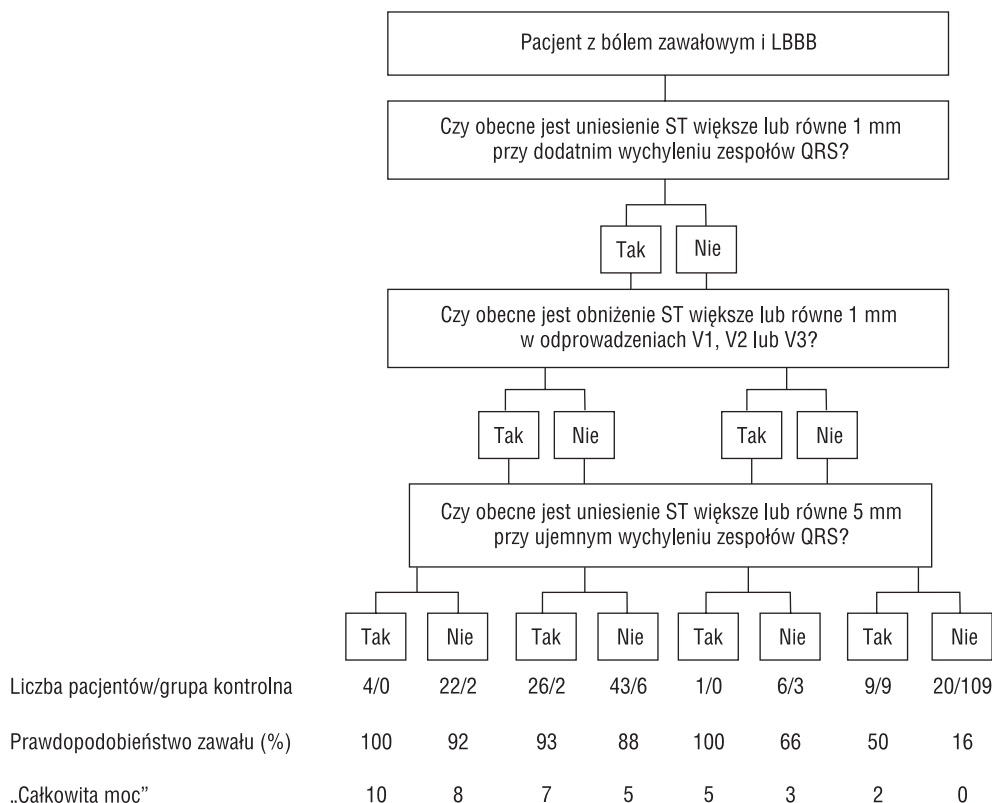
Pacjent z bólem zawałowym i LBBB

Czy obecne jest uniesienie ST większe lub równe 1 mm przy dodatnim wychyleniu zespołów QRS?

Tak Nie

Czy obecne jest obniżenie ST większe lub równe 1 mm w odprowadzeniach V1, V2 lub V3?

Tak Nie Tak Nie

Czy obecne jest uniesienie ST większe lub równe 5 mm przy ujemnym wychyleniu zespołów QRS?

| | Tak | Nie | Tak | Nie | Tak | Nie | Tak | Nie |
|---|---|---|---|---|---|---|---|---|
| Liczba pacjentów/grupa kontrolna | 4/0 | 22/2 | 26/2 | 43/6 | 1/0 | 6/3 | 9/9 | 20/109 |
| Prawdopodobieństwo zawału (%) | 100 | 92 | 93 | 88 | 100 | 66 | 50 | 16 |
| „Całkowita moc" | 10 | 8 | 7 | 5 | 5 | 3 | 2 | 0 |